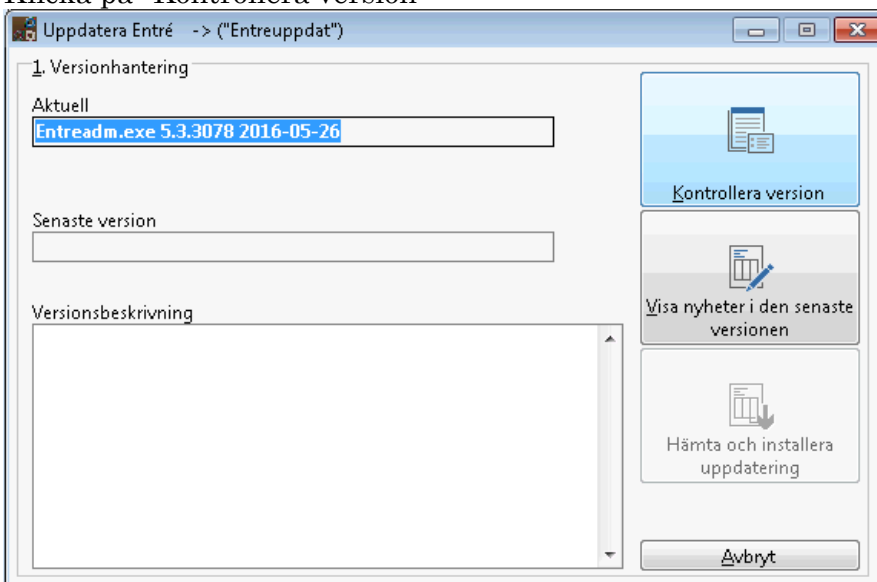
Klicka på "Kontrollera version"

Uppdatera Entré -> ("Entreuppdat")

1. Versionhantering

Aktuell

Entreadm.exe 5.3.3078 2016-05-26

Senaste version

Versionsbeskrivning

Kontrollera version

Visa nyheter i den senaste versionen

Hämta och installera uppdatering

Avbryt